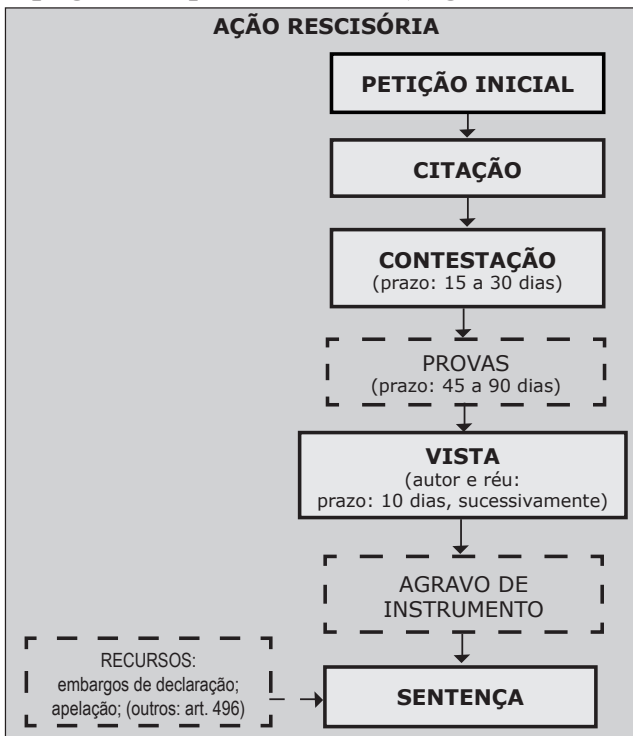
AÇÃO RESCISÓRIA

PETIÇÃO INICIAL

CITAÇÃO

CONTESTAÇÃO
(prazo: 15 a 30 dias)

PROVAS
(prazo: 45 a 90 dias)

VISTA
(autor e réu:
prazo: 10 dias, sucessivamente)

AGRAVO DE INSTRUMENTO

RECURSOS:
embargos de declaração;
apelação; (outros: art. 496)

SENTENÇA